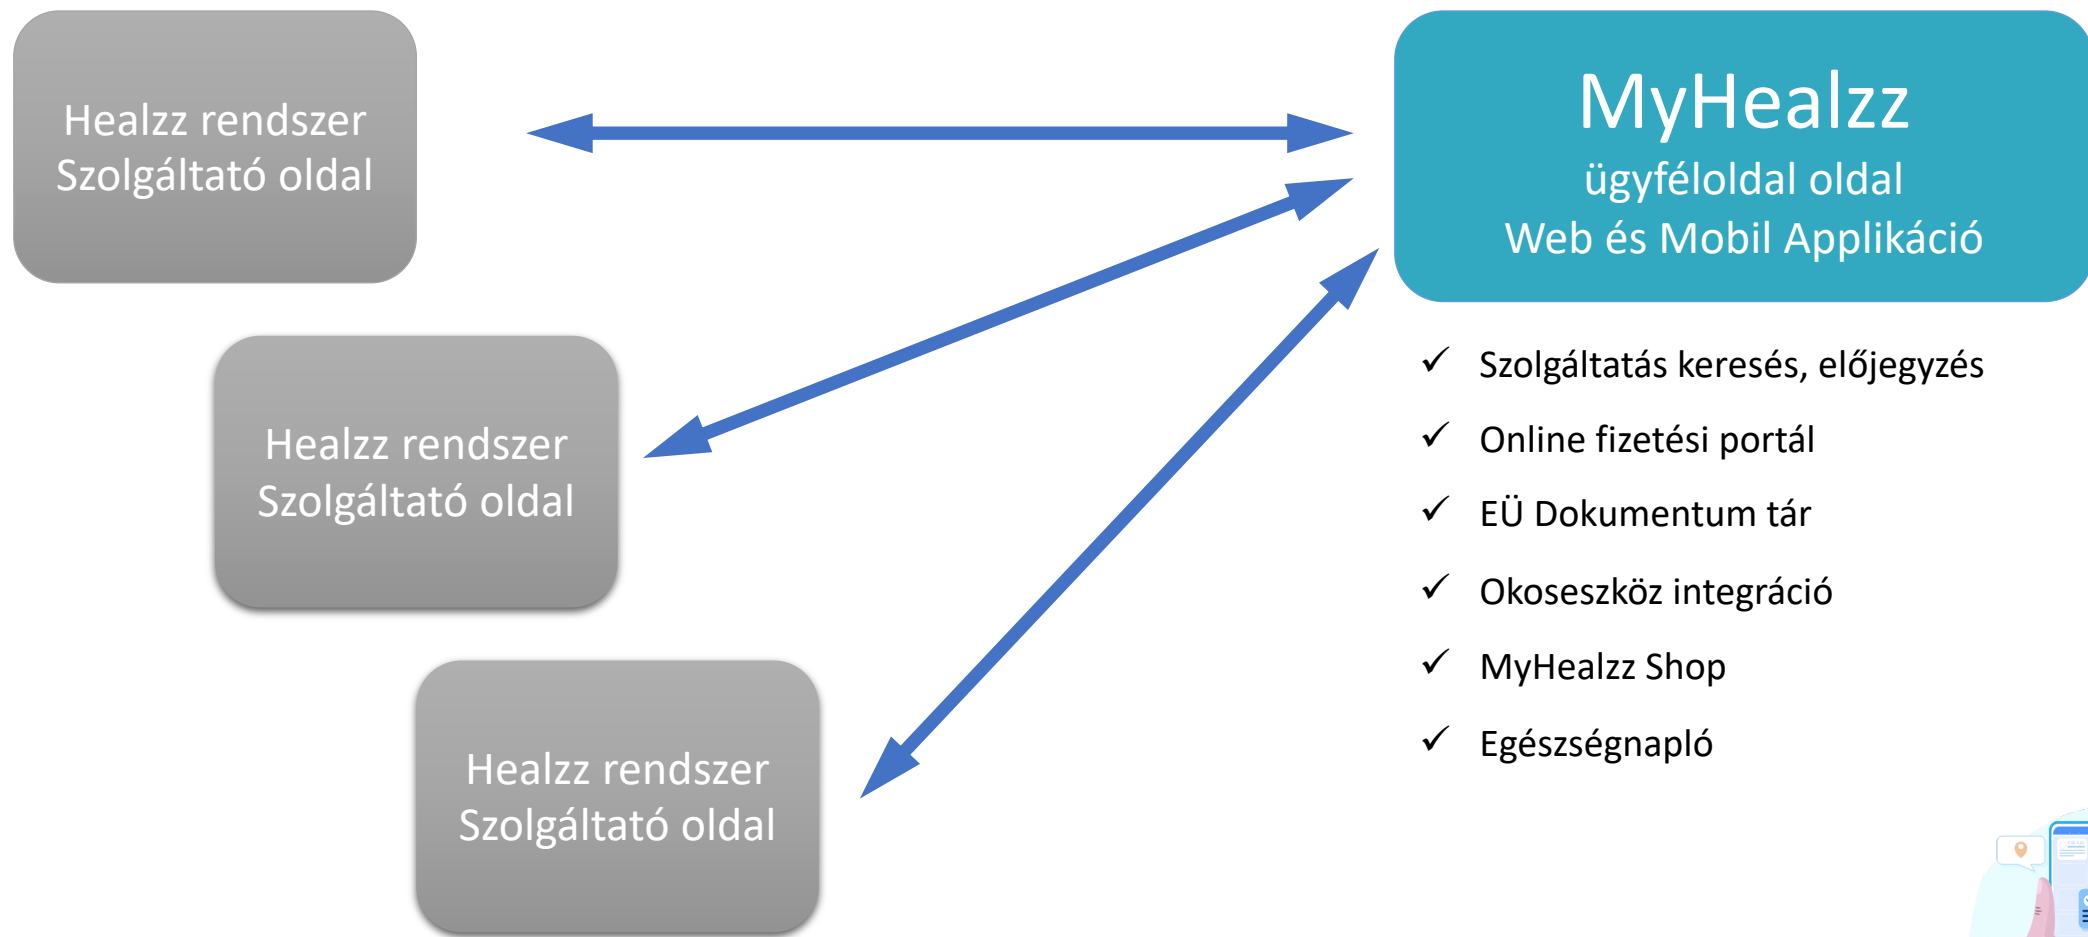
Healzz rendszer
Szolgáltató oldal

Healzz rendszer
Szolgáltató oldal

Healzz rendszer
Szolgáltató oldal

MyHealzz
ügyféloldal oldal
Web és Mobil Applikáció

✓ Szolgáltatás keresés, előjegyzés
✓ Online fizetési portál
✓ EÜ Dokumentum tár
✓ Okoseszköz integráció
✓ MyHealzz Shop
✓ Egészségnapló